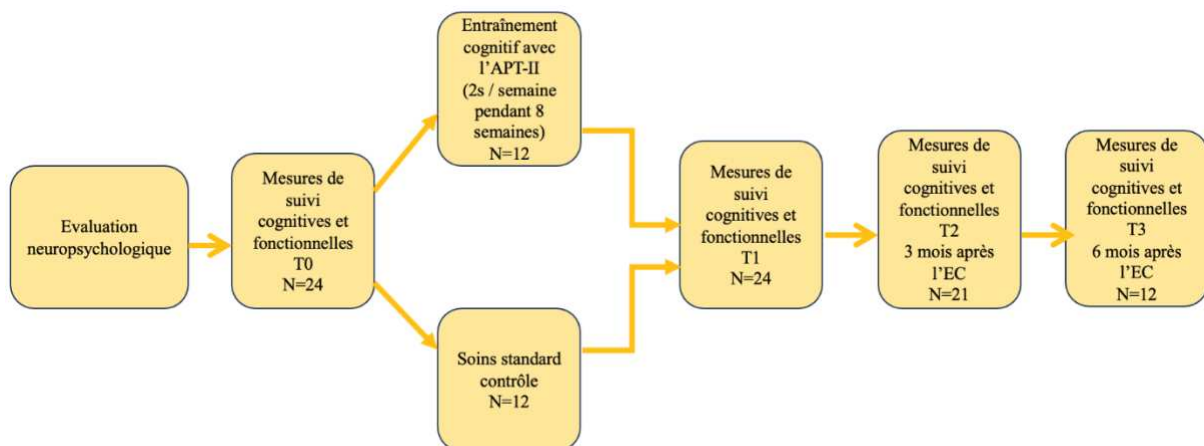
Evaluation neuropsychologique

Mesures de suivi cognitives et fonctionnelles T0 N=24

Entraînement cognitif avec l'APT-II (2s / semaine pendant 8 semaines) N=12

Soins standard contrôle N=12

Mesures de suivi cognitives et fonctionnelles T1 N=24

Mesures de suivi cognitives et fonctionnelles T2 3 mois après l'EC N=21

Mesures de suivi cognitives et fonctionnelles T3 6 mois après l'EC N=12